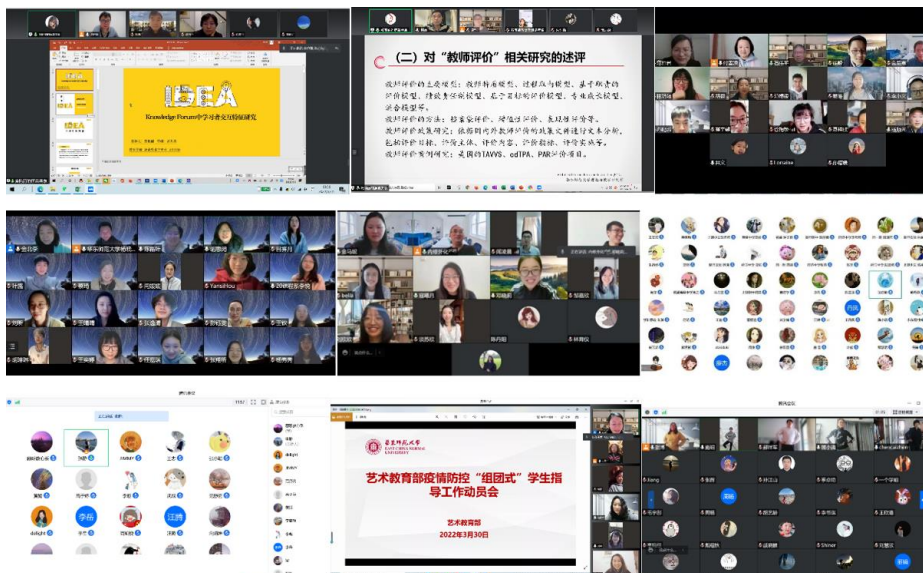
IDEA

Knowledge Forum中学习者交互的研究

（二）对"教师评价"相关研究的述评

教师评价的主要模型：教师特质模型、过程与模型、基于职责的评价模型、绩效责任模型、基于目标的评价模型、专业成长模型、社会模型等。

教师评价的方法：档案袋评价、同行评价、表现性评价等。

教师评价政策研究：依据国内外教师评价的政策文件进行文本分析，包括评价目标、评价主体、评价内容、评价标准、评价实施等。

教师评价案例研究：美国的TAVVS、edTPA、PAR评价项目。

华东师范大学 EAST CHINA NORMAL UNIVERSITY

艺术教育部疫情防控"组团式"学生指导工作动员会

艺术教育部

2022年3月30日